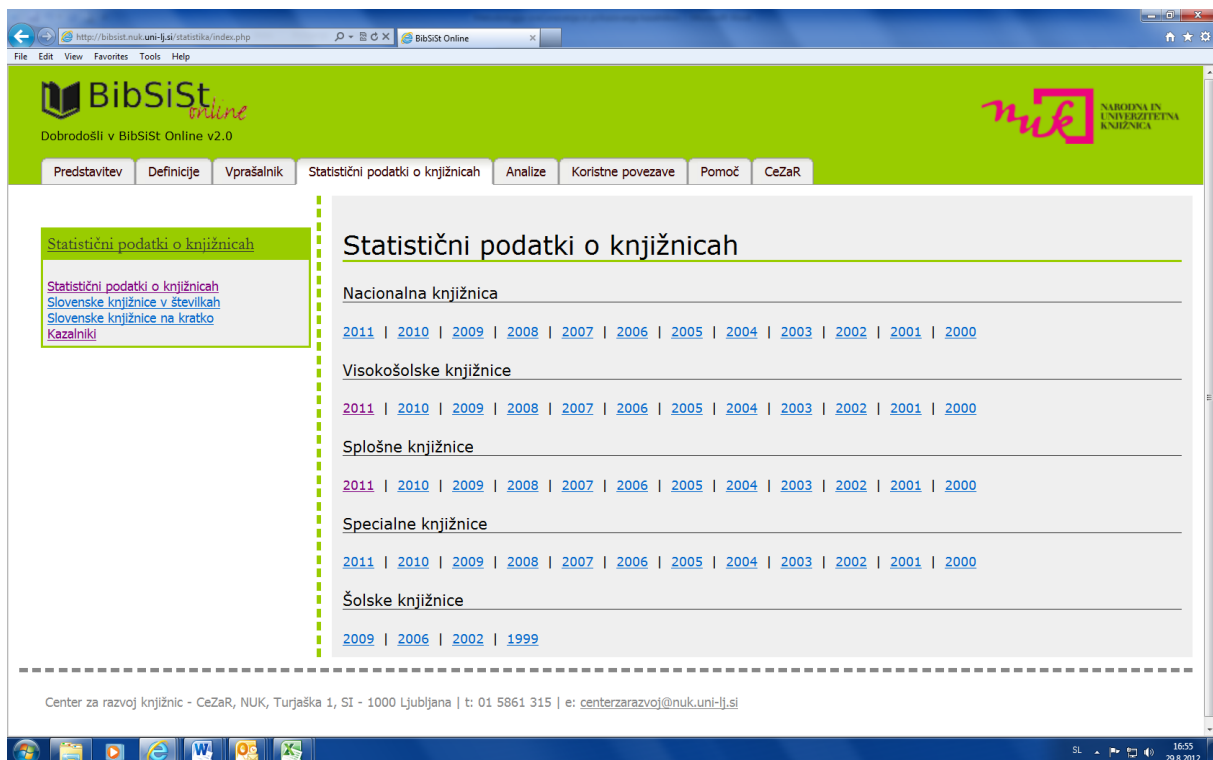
http://bibsist.nuk.uni-lj.si/statistika/index.php
BibSiSt Online
File Edit View Favorites Tools Help

BibSiSt online
Dobrodošli v BibSiSt Online v2.0

NARODNA IN UNIVERZITETNA KNJIŽNICA

Predstavitev | Definicije | Vprašalnik | Statistični podatki o knjižnicah | Analize | Koristne povezave | Pomoč | CeZaR

Statistični podatki o knjižnicah

Statistični podatki o knjižnicah
Slovenske knjižnice v številkah
Slovenske knjižnice na kratko
Kazalniki

Statistični podatki o knjižnicah

Nacionalna knjižnica

2011 | 2010 | 2009 | 2008 | 2007 | 2006 | 2005 | 2004 | 2003 | 2002 | 2001 | 2000

Visokošolske knjižnice

2011 | 2010 | 2009 | 2008 | 2007 | 2006 | 2005 | 2004 | 2003 | 2002 | 2001 | 2000

Splošne knjižnice

2011 | 2010 | 2009 | 2008 | 2007 | 2006 | 2005 | 2004 | 2003 | 2002 | 2001 | 2000

Specialne knjižnice

2011 | 2010 | 2009 | 2008 | 2007 | 2006 | 2005 | 2004 | 2003 | 2002 | 2001 | 2000

Šolske knjižnice

2009 | 2006 | 2002 | 1999

Center za razvoj knjižnic - CeZaR, NUK, Turjaška 1, SI - 1000 Ljubljana | t: 01 5861 315 | e: centerzarazvoj@nuk.uni-lj.si

SL 16:55 29.8.2012